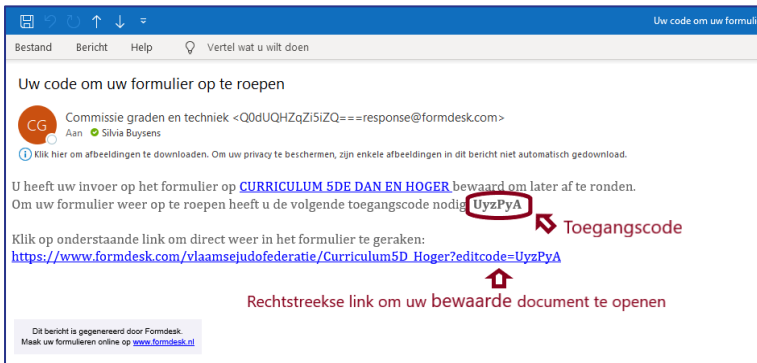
Uw code om uw formuli

Bestand Bericht Help Vertel wat u wilt doen

Uw code om uw formulier op te roepen

CG Commissie graden en techniek <Q0dUQHZqZi5iZQ===response@formdesk.com>
Aan Silvia Buysens

Klik hier om afbeeldingen te downloaden. Om uw privacy te beschermen, zijn enkele afbeeldingen in dit bericht niet automatisch gedownload.

U heeft uw invoer op het formulier op CURRICULUM 5DE DAN EN HOGER bewaard om later af te ronden.
Om uw formulier weer op te roepen heeft u de volgende toegangscode nodig: UyzPyA

Toegangscode

Klik op onderstaande link om direct weer in het formulier te geraken:
https://www.formdesk.com/vlaamsejudofederatie/Curriculum5D_Hoger?editcode=UyzPyA

Rechtstreekse link om uw bewaarde document te openen

Dit bericht is gegenereerd door Formdesk.
Maak uw formulieren online op www.formdesk.nl